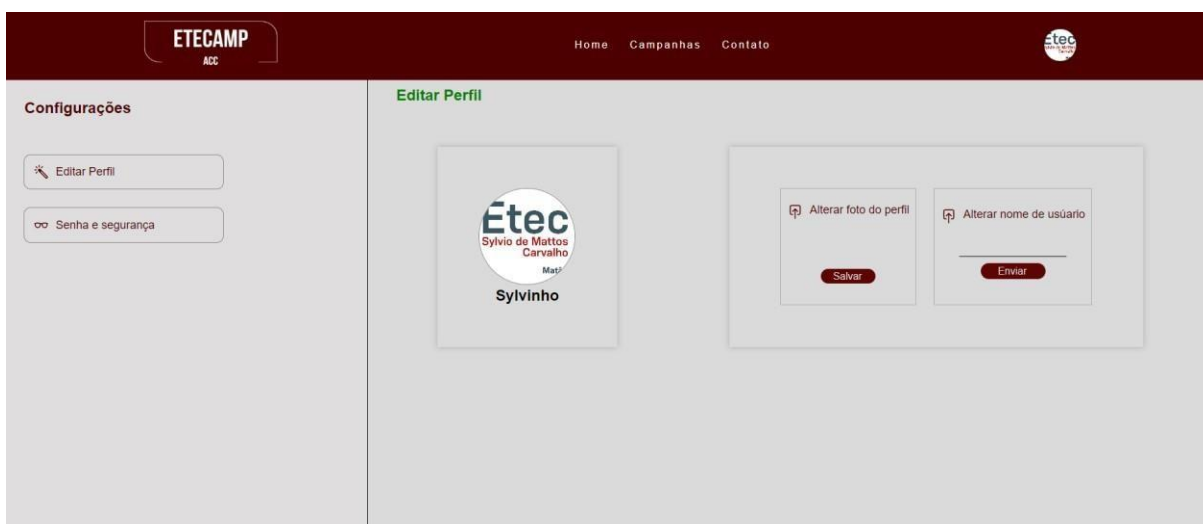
ETECAMP
ACC

Home Campanhas Contato

Configurações

Editar Perfil

Senha e segurança

Editar Perfil

Etec
Sylvio de Mattos Carvalho
Mat

Sylvinho

Alterar foto do perfil

Salvar

Alterar nome de usuário

Enviar